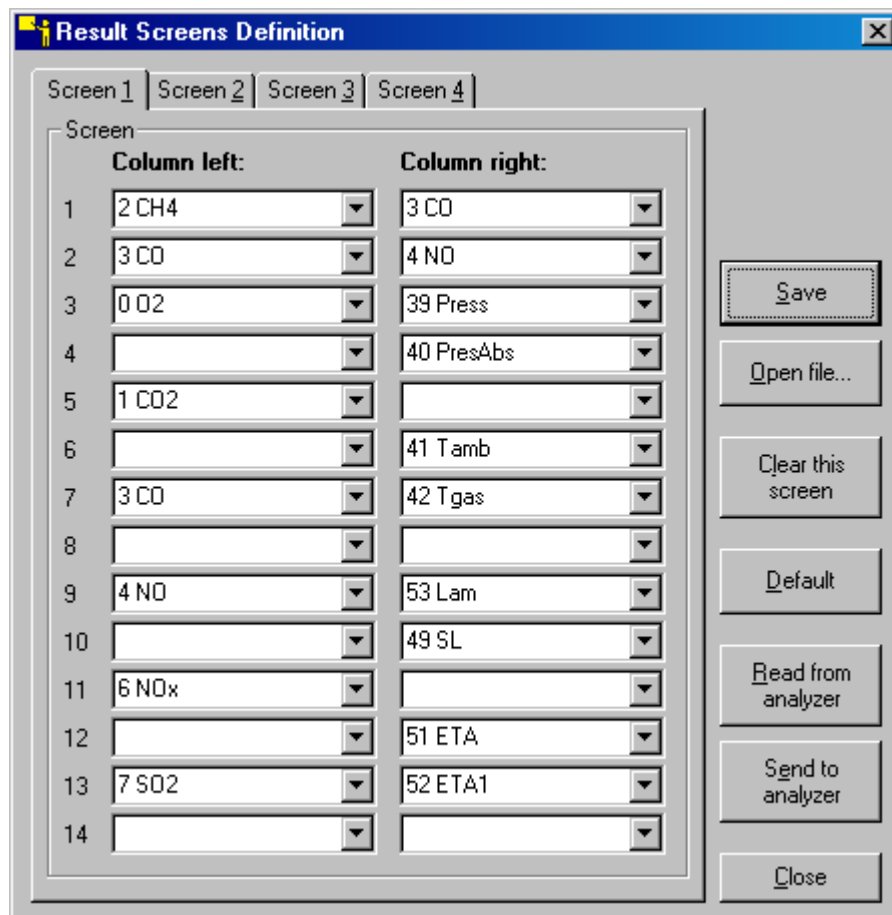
Result Screens Definition

Screen 1 | Screen 2 | Screen 3 | Screen 4

Screen

| | Column left: | Column right: |
|---|---|---|
| 1 | 2 CH4 | 3 CO |
| 2 | 3 CO | 4 NO |
| 3 | 0 O2 | 39 Press |
| 4 | | 40 PresAbs |
| 5 | 1 CO2 | |
| 6 | | 41 Tamb |
| 7 | 3 CO | 42 Tgas |
| 8 | | |
| 9 | 4 NO | 53 Lam |
| 10 | | 49 SL |
| 11 | 6 NOx | |
| 12 | | 51 ETA |
| 13 | 7 SO2 | 52 ETA1 |
| 14 | | |

Save

Open file...

Clear this screen

Default

Read from analyzer

Send to analyzer

Close